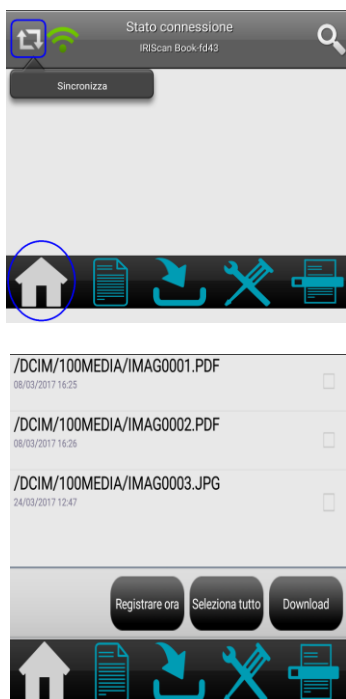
Stato connessione
IRIScan Book-fd43

Sincronizza

/DCIM/100MEDIA/IMAG0001.PDF
08/03/2017 16:25

/DCIM/100MEDIA/IMAG0002.PDF
08/03/2017 16:26

/DCIM/100MEDIA/IMAG0003.JPG
24/03/2017 12:47

Registrare ora
Seleziona tutto
Download